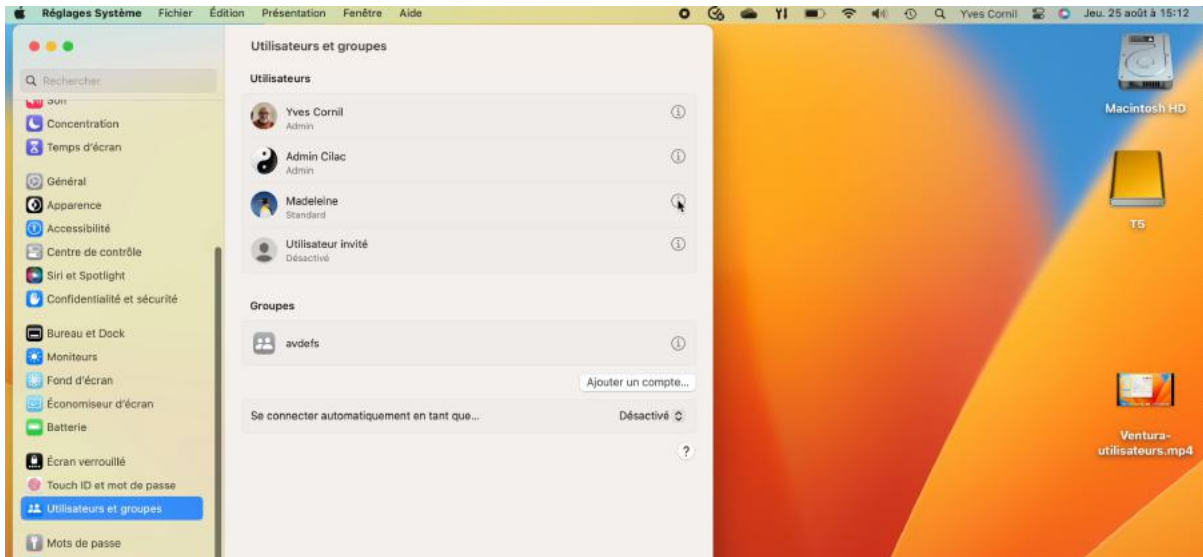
Réglages Système Fichier Édition Présentation Fenêtre Aide

Yves Cornil Jeu. 25 août à 15:12

Q Rechercher

Son
Concentration
Temps d'écran

Général
Apparence
Accessibilité
Centre de contrôle
Siri et Spotlight
Confidentialité et sécurité

Bureau et Dock
Moniteurs
Fond d'écran
Économiseur d'écran
Batterie

Écran verrouillé
Touch ID et mot de passe
Utilisateurs et groupes

Mots de passe

Utilisateurs et groupes

Utilisateurs

Yves Cornil
Admin

Admin Cilac
Admin

Madeleine
Standard

Utilisateur invité
Désactivé

Groupes

avdefs

Ajouter un compte...

Se connecter automatiquement en tant que...

Désactivé

?

Macintosh HD

T5

Ventura-utilisateurs.mp4